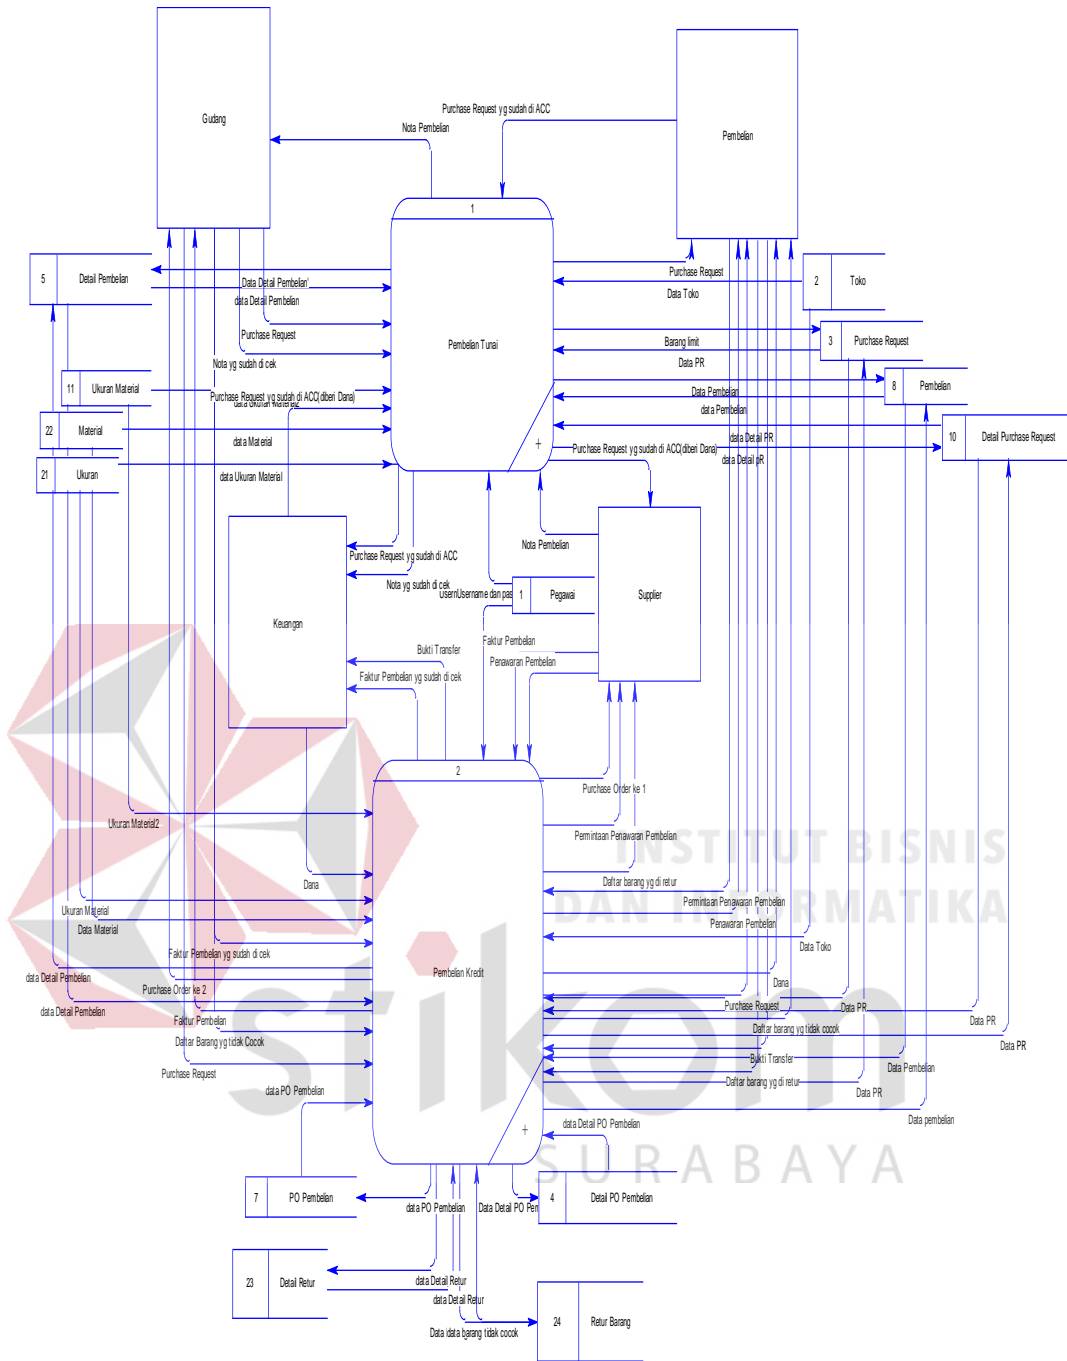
Gudang

Pembelian

Purchase Request yg sudah di ACC

Nota Pembelian

1

Pembelian Tunai

5 Detail Pembelian

Data Detail Pembelian'

data Detail Pembelian

Purchase Request

Nota yg sudah di cek

11 Ukuran Material

Purchase Request yg sudah di ACC(diberi Dana)

data Ukuran Material

22 Material

data Material

21 Ukuran

data Ukuran Material

Purchase Request

Data Toko

2 Toko

Barang limit

Data PR

3 Purchase Request

Data Pembelian

data Pembelian

8 Pembelian

data Detail PR

Purchase Request yg sudah di ACC(diberi Dana)

data Detail PR

10 Detail Purchase Request

Keuangan

Purchase Request yg sudah di ACC

Nota yg sudah di cek

Nota Pembelian

username dan pas

1 Pegawai

Supplier

Faktur Pembelian

Penawaran Pembelian

Bukti Transfer

Faktur Pembelian yg sudah di cek

2

Pembelian Kredit

Purchase Order ke 1

Permintaan Penawaran Pembelian

Daftar barang yg di retur

Permintaan Penawaran Pembelian

Penawaran Pembelian

Data Toko

Dana

Purchase Request

Data PR

Data PR

Daftar barang yg tidak cocok

Data PR

Bukti Transfer

Data Pembelian

Daftar barang yg di retur

Data PR

Data pembelian

Ukuran Material2

Dana

Ukuran Material

Data Material

Faktur Pembelian yg sudah di cek

data Detail Pembelian

Purchase Order ke 2

data Detail Pembelian

Faktur Pembelian

Daftar Barang yg tidak Cocok

Purchase Request

data PO Pembelian

data Detail PO Pembelian

7 PO Pembelian

data PO Pembelian

Data Detail PO Pem

4 Detail PO Pembelian

23 Detail Retur

data Detail Retur

data Detail Retur

Data data barang tidak cocok

24 Retur Barang

INSTITUT BISNIS DAN INFORMATIKA

stikom

SURABAYA